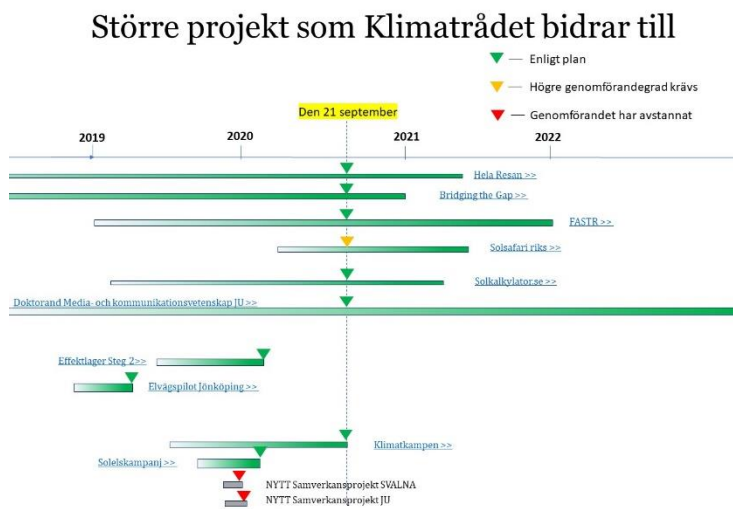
Större projekt som Klimatrådet bidrar till

Enligt plan

Högre genomförandegrad krävs

Genomförandet har avstannat

Den 21 september

2019

2020

2021

2022

Hela Resan >>

Bridging the Gap >>

FASTR >>

Solsafari riks >>

Solkalkylator.se >>

Doktorand Media- och kommunikationsvetenskap JU >>

Effektlager Steg 2>>

Elvägspilot Jönköping >>

Klimatkampen >>

Solelskampanj >>

NYTT Samverkansprojekt SVALNA

NYTT Samverkansprojekt JU